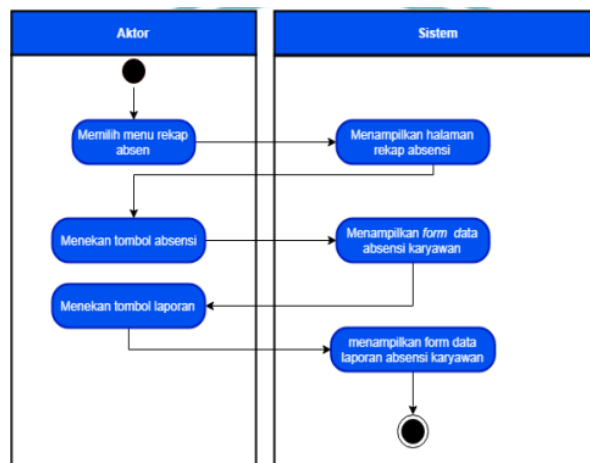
Aktor

Sistem

Memilih menu rekap absen

Menampilkan halaman rekap absensi

Menekan tombol absensi

Menampilkan *form* data absensi karyawan

Menekan tombol laporan

menampilkan form data laporan absensi karyawan